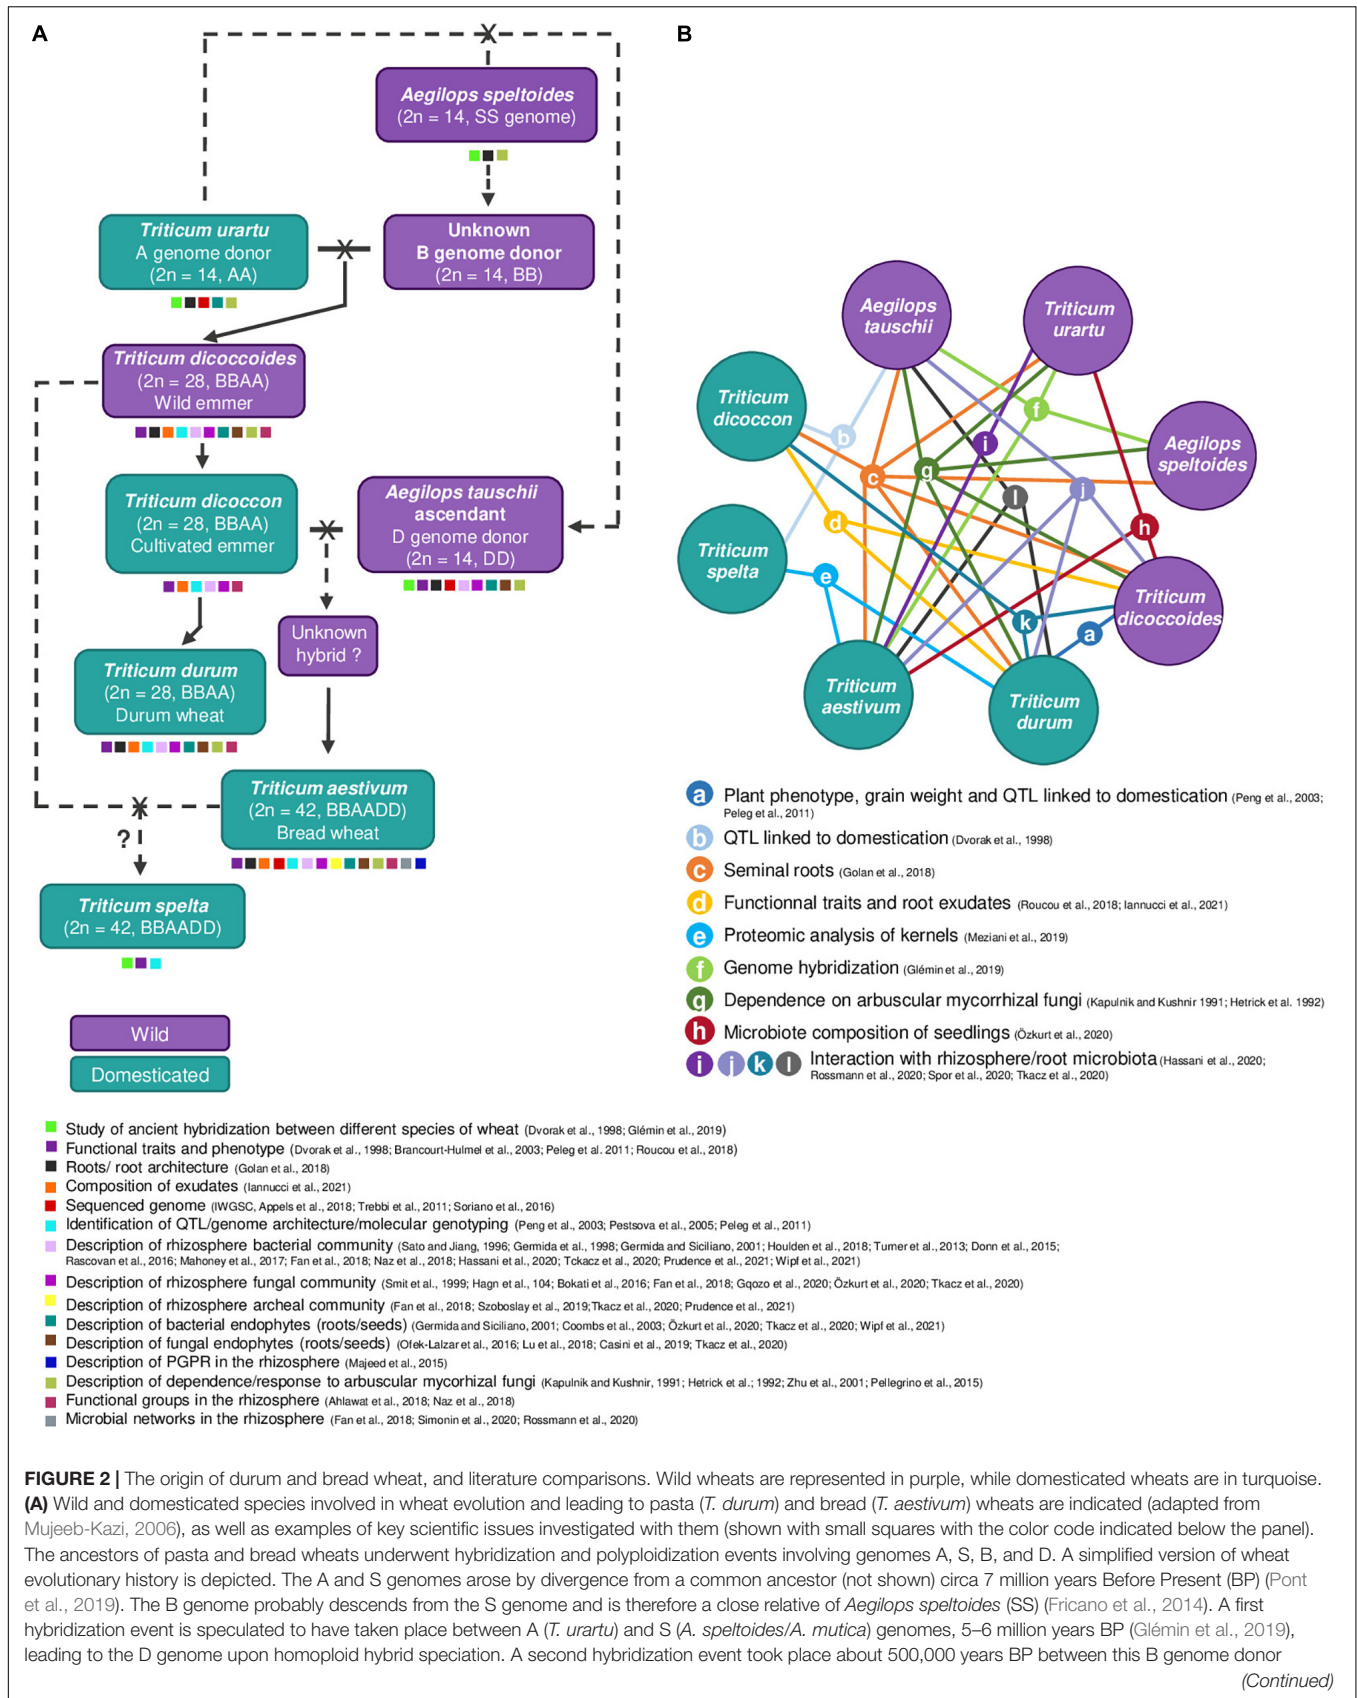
A

Aegilops speltoides
(2n = 14, SS genome)

Triticum urartu
A genome donor
(2n = 14, AA)

Unknown
B genome donor
(2n = 14, BB)

Triticum dicoccoides
(2n = 28, BBAA)
Wild emmer

Triticum dicoccon
(2n = 28, BBAA)
Cultivated emmer

Aegilops tauschii
ascendant
D genome donor
(2n = 14, DD)

Unknown
hybrid ?

Triticum durum
(2n = 28, BBAA)
Durum wheat

Triticum aestivum
(2n = 42, BBAADD)
Bread wheat

?

Triticum spelta
(2n = 42, BBAADD)

Wild

Domesticated

B

Aegilops tauschii

Triticum urartu

Triticum dicoccon

Aegilops speltoides

Triticum spelta

Triticum dicoccoides

Triticum aestivum

Triticum durum

a b c d e f g h i j k l

a Plant phenotype, grain weight and QTL linked to domestication (Peng et al., 2003; Peleg et al., 2011)
b QTL linked to domestication (Dvorak et al., 1998)
c Seminal roots (Golan et al., 2018)
d Functionnal traits and root exudates (Roucou et al., 2018; Iannucci et al., 2021)
e Proteomic analysis of kernels (Meziani et al., 2019)
f Genome hybridization (Glémin et al., 2019)
g Dependence on arbuscular mycorrhizal fungi (Kapulnik and Kushnir 1991; Hetrick et al. 1992)
h Microbiote composition of seedlings (Özkurt et al., 2020)
i j k l Interaction with rhizosphere/root microbiota (Hassani et al., 2020; Rossmann et al., 2020; Spor et al., 2020; Tkacz et al., 2020)

Study of ancient hybridization between different species of wheat (Dvorak et al., 1998; Glémin et al., 2019)
Functional traits and phenotype (Dvorak et al., 1998; Brancourt-Hulmel et al., 2003; Peleg et al. 2011; Roucou et al., 2018)
Roots/ root architecture (Golan et al., 2018)
Composition of exudates (Iannucci et al., 2021)
Sequenced genome (IWGSC, Appels et al., 2018; Trebbi et al., 2011; Soriano et al., 2016)
Identification of QTL/genome architecture/molecular genotyping (Peng et al., 2003; Pestsova et al., 2005; Peleg et al., 2011)
Description of rhizosphere bacterial community (Sato and Jiang, 1996; Germida et al., 1998; Germida and Siciliano, 2001; Houlden et al., 2018; Turner et al., 2013; Donn et al., 2015; Rascovan et al., 2016; Mahoney et al., 2017; Fan et al., 2018; Naz et al., 2018; Hassani et al., 2020; Tckacz et al., 2020; Prudence et al., 2021; Wipf et al., 2021)
Description of rhizosphere fungal community (Smit et al., 1999; Hagn et al., 104; Bokati et al., 2016; Fan et al., 2018; Gqozo et al., 2020; Özkurt et al., 2020; Tkacz et al., 2020)
Description of rhizosphere archeal community (Fan et al., 2018; Szoboslay et al., 2019;Tkacz et al., 2020; Prudence et al., 2021)
Description of bacterial endophytes (roots/seeds) (Germida and Siciliano, 2001; Coombs et al., 2003; Özkurt et al., 2020; Tkacz et al., 2020; Wipf et al., 2021)
Description of fungal endophytes (roots/seeds) (Ofek-Lalzar et al., 2016; Lu et al., 2018; Casini et al., 2019; Tkacz et al., 2020)
Description of PGPR in the rhizosphere (Majeed et al., 2015)
Description of dependence/response to arbuscular mycorhizal fungi (Kapulnik and Kushnir, 1991; Hetrick et al.; 1992; Zhu et al., 2001; Pellegrino et al., 2015)
Functional groups in the rhizosphere (Ahlawat et al., 2018; Naz et al., 2018)
Microbial networks in the rhizosphere (Fan et al., 2018; Simonin et al., 2020; Rossmann et al., 2020)

FIGURE 2 | The origin of durum and bread wheat, and literature comparisons. Wild wheats are represented in purple, while domesticated wheats are in turquoise. (A) Wild and domesticated species involved in wheat evolution and leading to pasta (T. durum) and bread (T. aestivum) wheats are indicated (adapted from Mujeeb-Kazi, 2006), as well as examples of key scientific issues investigated with them (shown with small squares with the color code indicated below the panel). The ancestors of pasta and bread wheats underwent hybridization and polyploidization events involving genomes A, S, B, and D. A simplified version of wheat evolutionary history is depicted. The A and S genomes arose by divergence from a common ancestor (not shown) circa 7 million years Before Present (BP) (Pont et al., 2019). The B genome probably descends from the S genome and is therefore a close relative of Aegilops speltoides (SS) (Fricano et al., 2014). A first hybridization event is speculated to have taken place between A (T. urartu) and S (A. speltoides/A. mutica) genomes, 5–6 million years BP (Glémin et al., 2019), leading to the D genome upon homoploid hybrid speciation. A second hybridization event took place about 500,000 years BP between this B genome donor
(Continued)